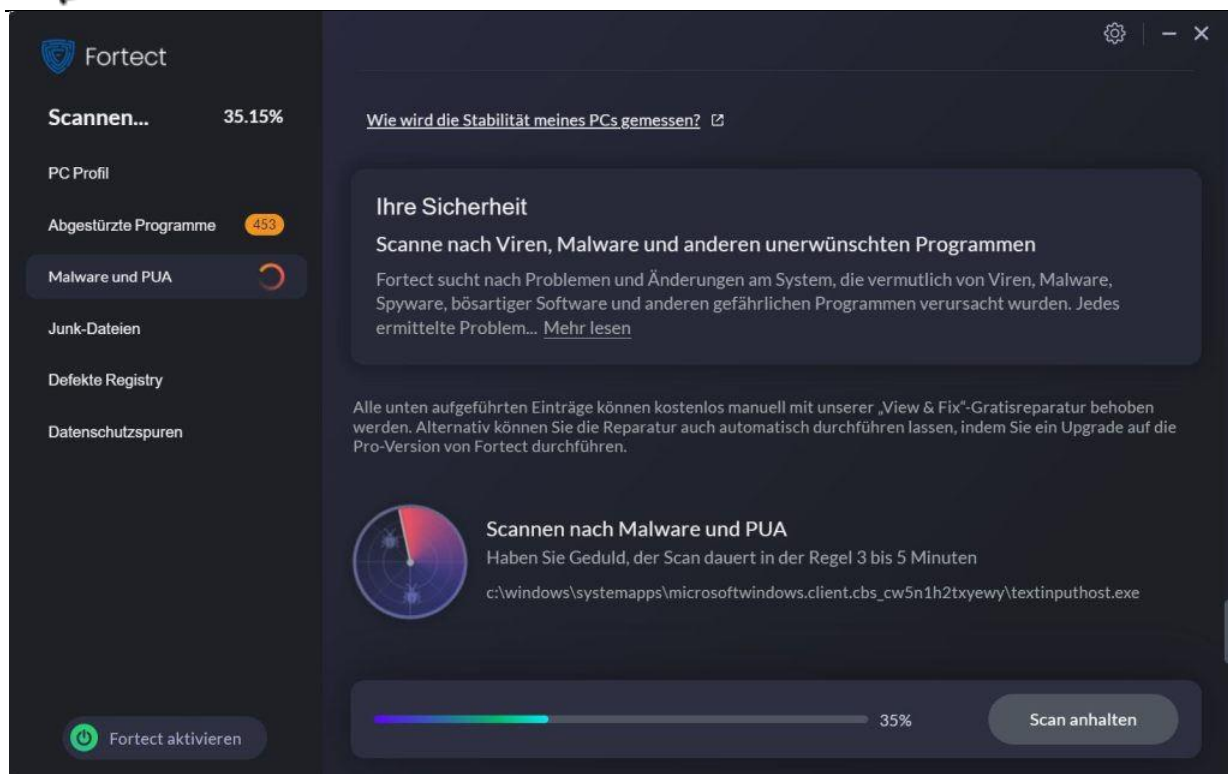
Fortect

Scannen... 35.15%

PC Profil

Abgestürzte Programme 453

Malware und PUA

Junk-Dateien

Defekte Registry

Datenschutzspuren

Fortect aktivieren

Wie wird die Stabilität meines PCs gemessen?

Ihre Sicherheit

Scanne nach Viren, Malware und anderen unerwünschten Programmen

Fortect sucht nach Problemen und Änderungen am System, die vermutlich von Viren, Malware, Spyware, bösartiger Software und anderen gefährlichen Programmen verursacht wurden. Jedes ermittelte Problem... Mehr lesen

Alle unten aufgeführten Einträge können kostenlos manuell mit unserer „View & Fix"-Gratisreparatur behoben werden. Alternativ können Sie die Reparatur auch automatisch durchführen lassen, indem Sie ein Upgrade auf die Pro-Version von Fortect durchführen.

Scannen nach Malware und PUA

Haben Sie Geduld, der Scan dauert in der Regel 3 bis 5 Minuten

c:\windows\systemapps\microsoftwindows.client.cbs_cw5n1h2txyewy\textinputhost.exe

35%

Scan anhalten